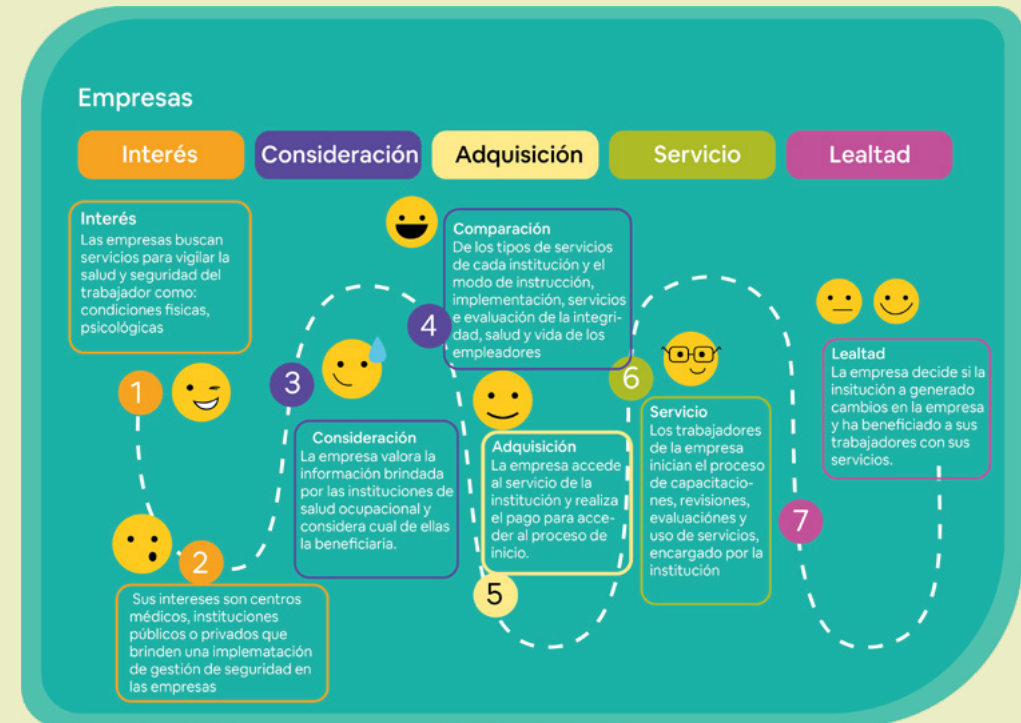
Empresas

Interés

Consideración

Adquisición

Servicio

Lealtad

Interés
Las empresas buscan servicios para vigilar la salud y seguridad del trabajador como: condiciones físicas, psicológicas

1

2

Sus intereses son centros médicos, instituciones públicos o privados que brinden una implematación de gestión de seguridad en las empresas

3

Consideración
La empresa valora la información brindada por las instituciones de salud ocupacional y considera cual de ellas la beneficiaria.

4

Comparación
De los tipos de servicios de cada institución y el modo de instrucción, implementación, servicios e evaluación de la integridad, salud y vida de los empleadores

Adquisición
La empresa accede al servicio de la institución y realiza el pago para acceder al proceso de inicio.

5

6

Servicio
Los trabajadores de la empresa inician el proceso de capacitaciones, revisiones, evaluaciónes y uso de servicios, encargado por la institución

7

Lealtad
La empresa decide si la insitución a generado cambios en la empresa y ha beneficiado a sus trabajadores con sus servicios.